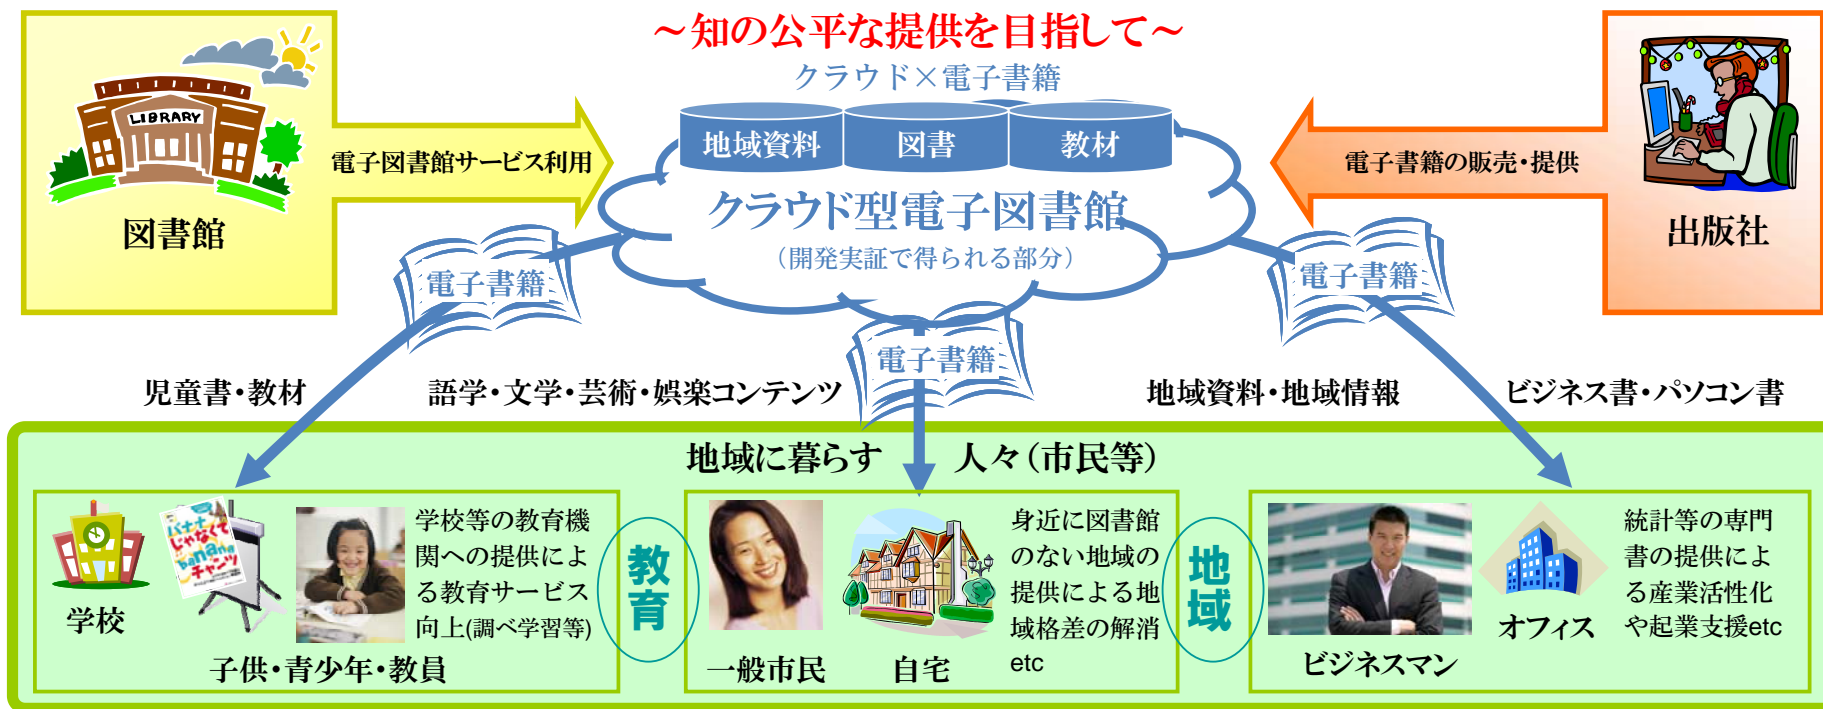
～知の公平な提供を目指して～

クラウド×電子書籍

LIBRARY

図書館

電子図書館サービス利用

地域資料　図書　教材

クラウド型電子図書館

（開発実証で得られる部分）

電子書籍の販売・提供

出版社

電子書籍

電子書籍

電子書籍

児童書・教材

語学・文学・芸術・娯楽コンテンツ

地域資料・地域情報

ビジネス書・パソコン書

地域に暮らす　人々（市民等）

学校

バナナじゃなくてbananaチャンツ

学校等の教育機関への提供による教育サービス向上(調べ学習等)

子供・青少年・教員

教育

一般市民

自宅

身近に図書館のない地域の提供による地域格差の解消etc

地域

ビジネスマン

オフィス

統計等の専門書の提供による産業活性化や起業支援etc